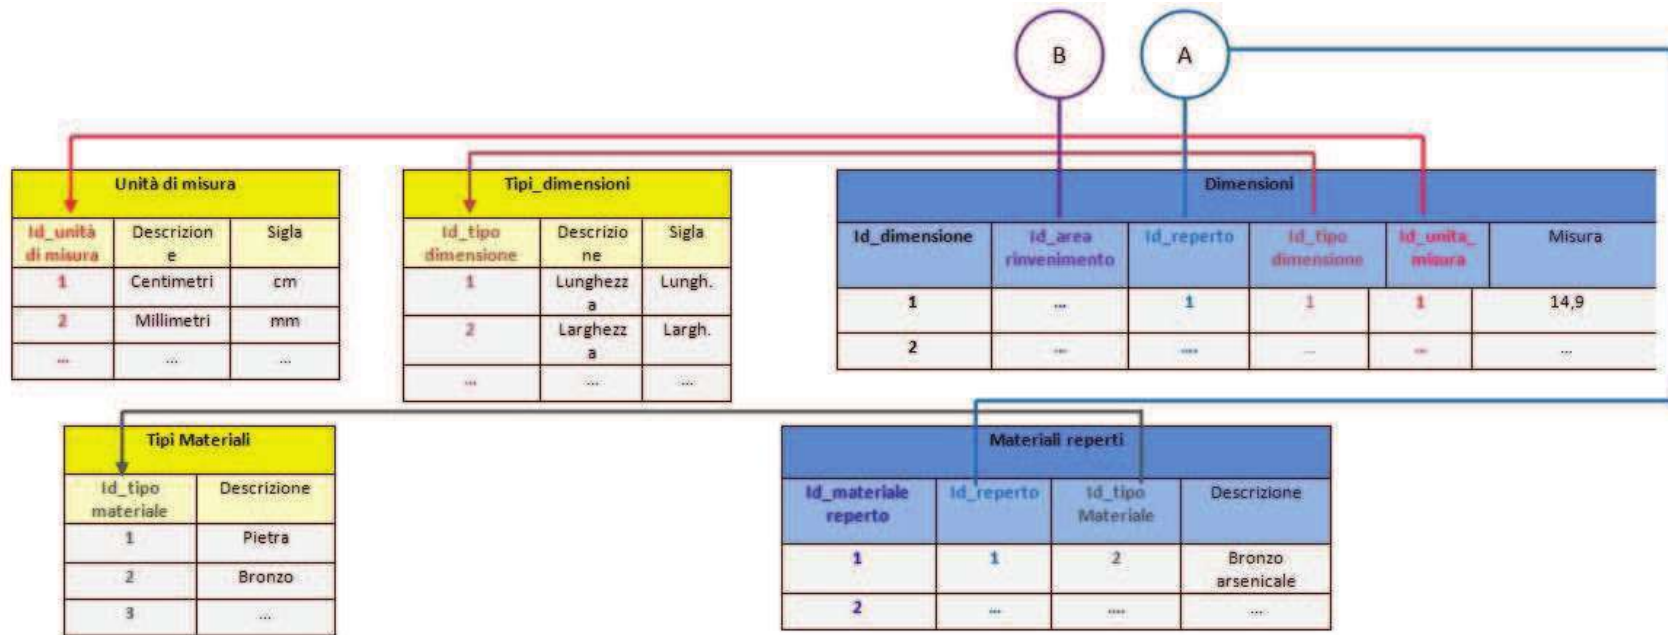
B

A

Unità di misura

| Id_unità di misura | Descrizione | Sigla |
|---|---|---|
| 1 | Centimetri | cm |
| 2 | Millimetri | mm |
| ... | ... | ... |

Tipi_dimensioni

| Id_tipo dimensione | Descrizione | Sigla |
|---|---|---|
| 1 | Lunghezza | Lungh. |
| 2 | Larghezza | Largh. |
| ... | ... | ... |

Dimensioni

| Id_dimensione | Id_area rinvenimento | Id_reperto | Id_tipo dimensione | Id_unita_misura | Misura |
|---|---|---|---|---|---|
| 1 | ... | 1 | 1 | 1 | 14,9 |
| 2 | ... | .... | ... | ... | ... |

Tipi Materiali

| Id_tipo materiale | Descrizione |
|---|---|
| 1 | Pietra |
| 2 | Bronzo |
| 3 | ... |

Materiali reperti

| Id_materiale reperto | Id_reperto | Id_tipo Materiale | Descrizione |
|---|---|---|---|
| 1 | 1 | 2 | Bronzo arsenicale |
| 2 | ... | .... | ... |